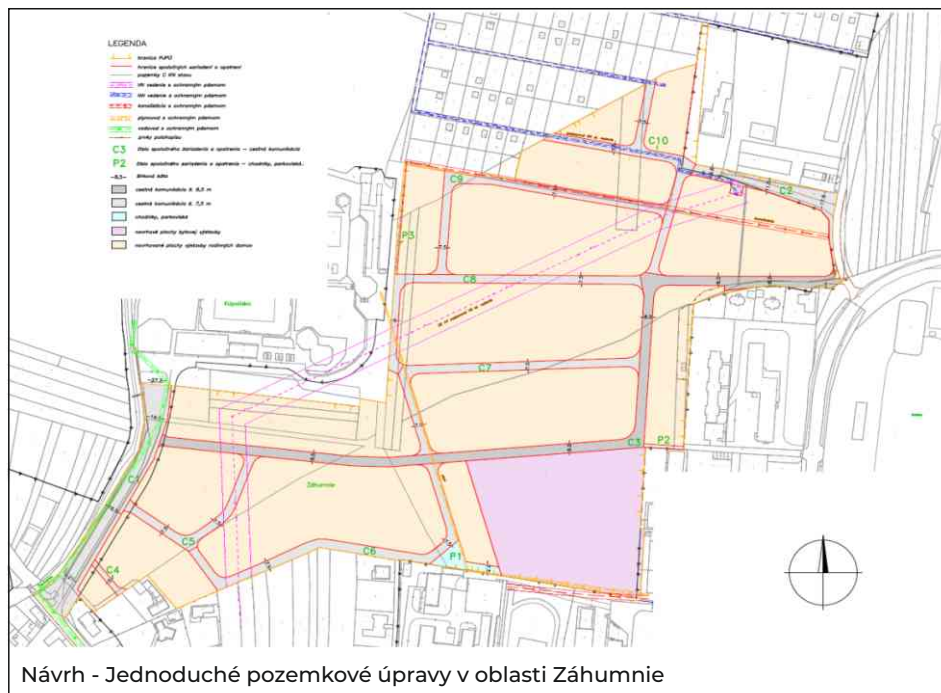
LEGENDA

hranica PJPÚ

hranica spoločných zariadení a opatrení

pozemky C IPR stavu

VN vedenie s ochranným pásmom

NN vedenie s ochranným pásmom

kanalizácia s ochranným pásmom

plynovod s ochranným pásmom

vodovod s ochranným pásmom

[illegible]

C3 Stav spoločného zariadenia a opatrenia — cestná komunikácia

P2 Stav spoločného zariadenia a opatrenia — chodníky, parkovisko

—6,5— šírkové kóty

cestná komunikácia š. 6,5 m

cestná komunikácia š. 7,5 m

chodníky, parkovisko

navrhované plochy bytovej výstavby

navrhované plochy výstavby rodinných domov

C10

C9

C2

P3

C8

C7

C3

P2

C1

C5

C6

P1

C4

Záhumnie

Návrh - Jednoduché pozemkové úpravy v oblasti Záhumnie